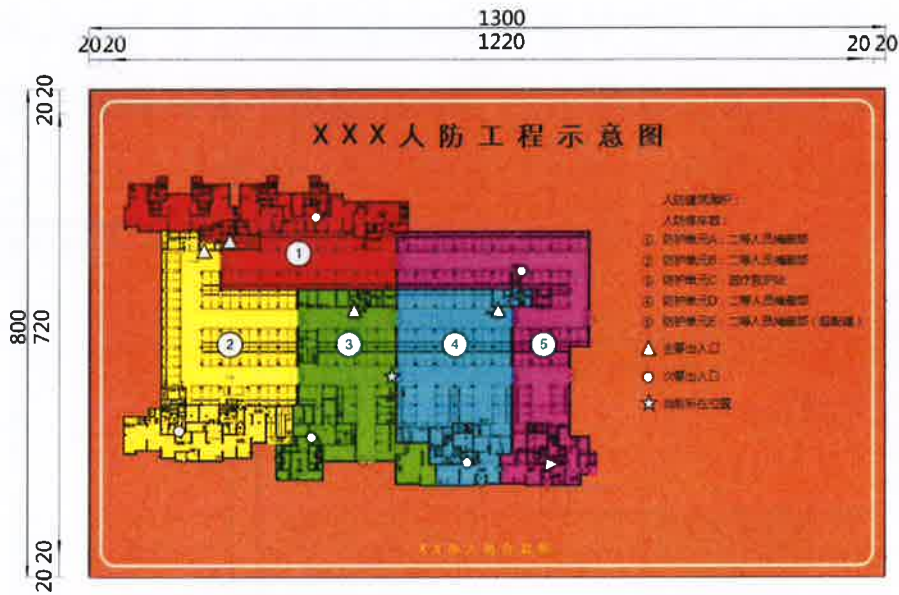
1300
20 20
1220
20 20
800
720
20 20
20 20

XXX人防工程示意图

1
2
3
4
5

人防建筑面积：
人防停车数：
① 防护单元A 二等人员掩蔽部
② 防护单元B 二等人员掩蔽部
③ 防护单元C 固定数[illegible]
④ 防护单元D 二等人员掩蔽部
⑤ 防护单元E 二等人员掩蔽部（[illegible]）
主要出入口
次要出入口
当前所在位置

XX人防办公室制